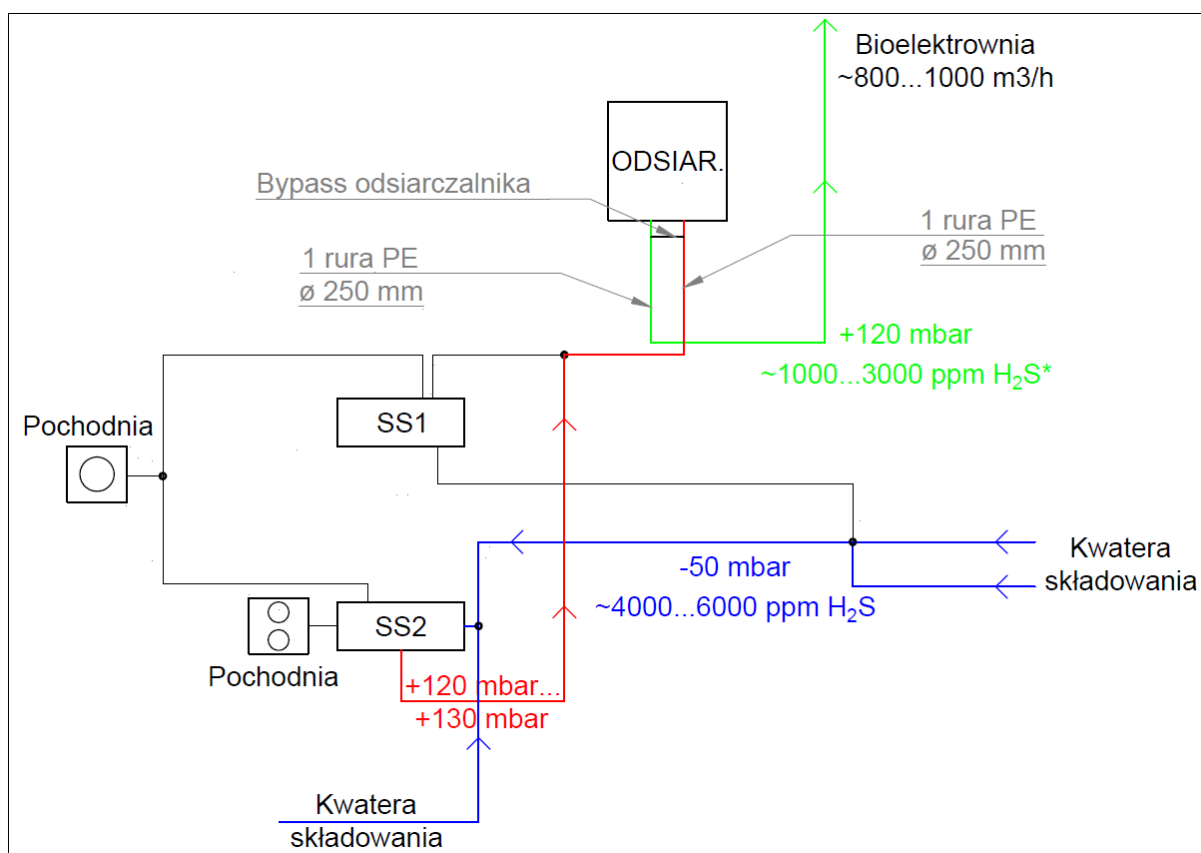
Bioelektrownia
~800...1000 m3/h

ODSIAR.

Bypass odsiarczalnika

1 rura PE
ø 250 mm

1 rura PE
ø 250 mm

+120 mbar
~1000...3000 ppm $H_2S$*

Pochodnia

SS1

Kwatera
składowania

-50 mbar
~4000...6000 ppm $H_2S$

SS2

Pochodnia

+120 mbar...
+130 mbar

Kwatera
składowania